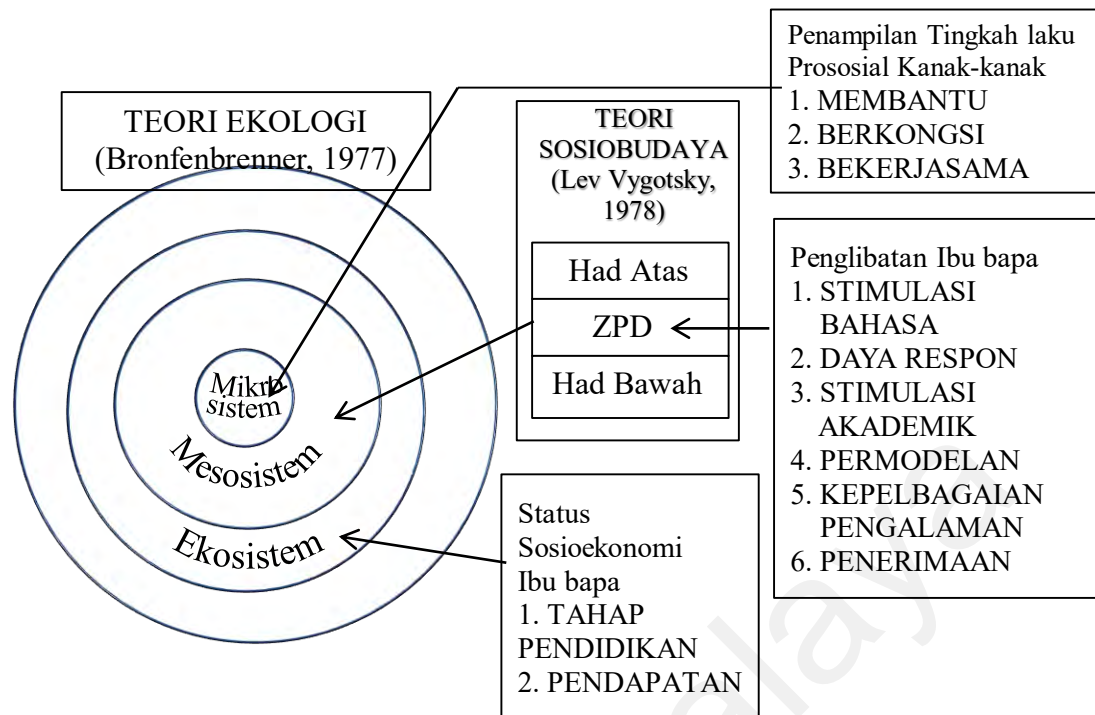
Penampilan Tingkah laku Prososial Kanak-kanak
1. MEMBANTU
2. BERKONGSI
3. BEKERJASAMA

TEORI EKOLOGI (Bronfenbrenner, 1977)

TEORI SOSIOBUDAYA (Lev Vygotsky, 1978)

Had Atas
ZPD
Had Bawah

Penglibatan Ibu bapa
1. STIMULASI BAHASA
2. DAYA RESPON
3. STIMULASI AKADEMIK
4. PERMODELAN
5. KEPELBAGAIAN PENGALAMAN
6. PENERIMAAN

Mikro sistem
Mesosistem
Ekosistem

Status Sosioekonomi Ibu bapa
1. TAHAP PENDIDIKAN
2. PENDAPATAN